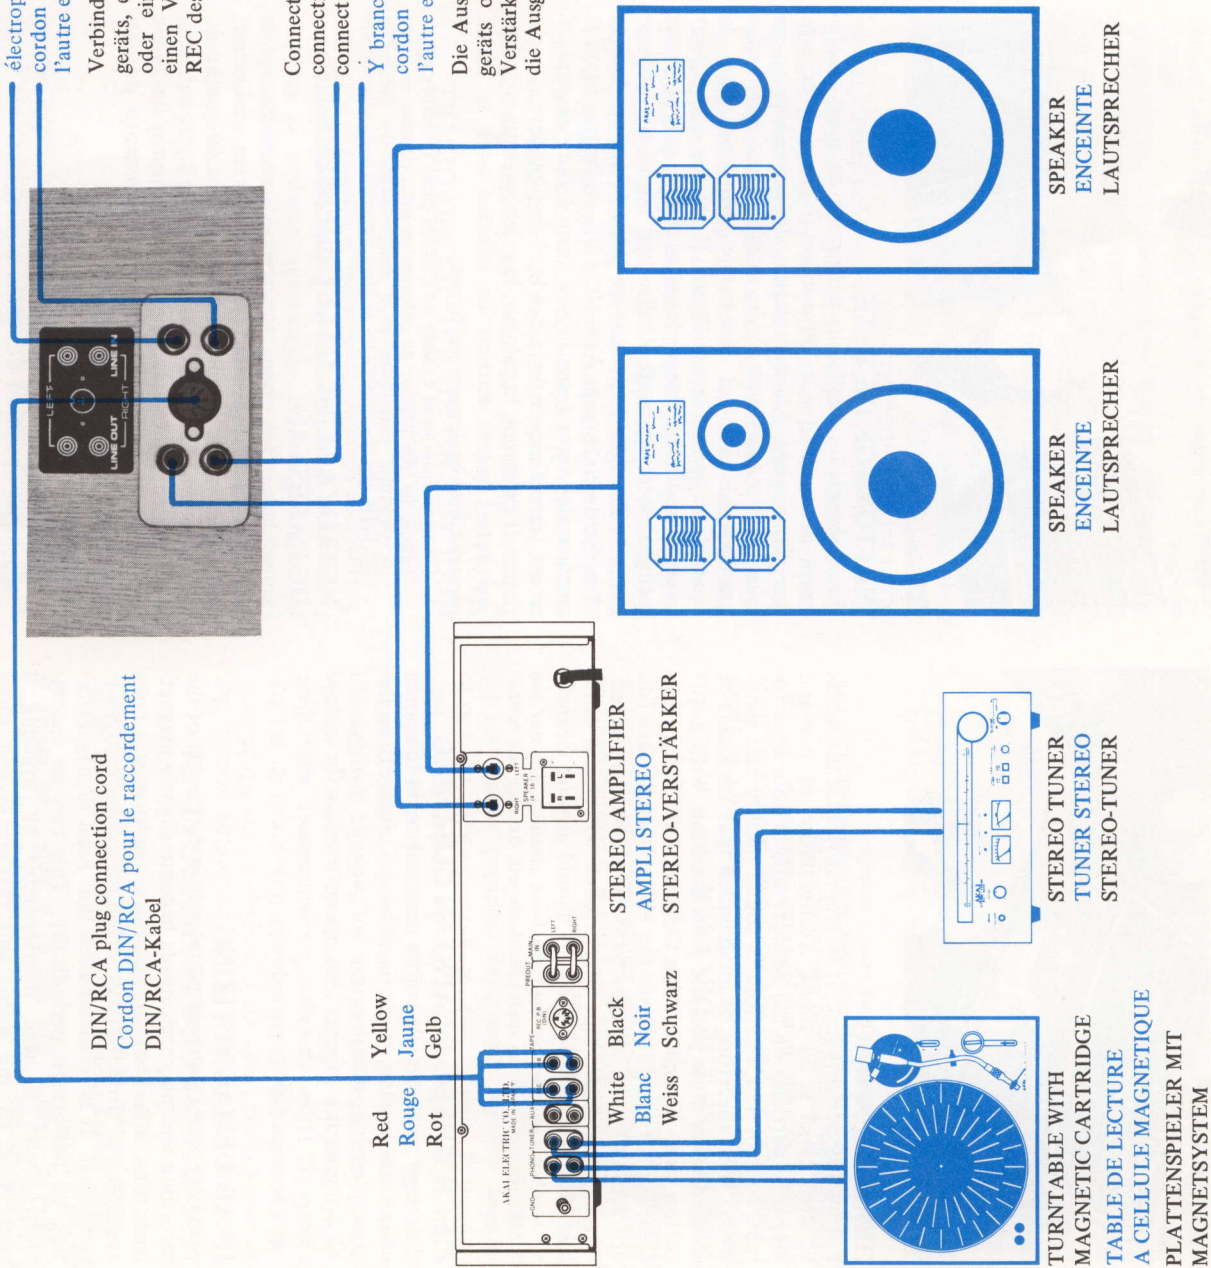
électrop
cordon
l'autre e

Verbind
geräts,
oder ei
einen V
REC de

Connect
connect
connect
Y branc
cordon
l'autre e

Die Aus
geräts
Verstärk
die Ausg

LEFT
LINE OUT
LINE IN
RIGHT

DIN/RCA plug connection cord
Cordon DIN/RCA pour le raccordement
DIN/RCA-Kabel

Red
Rouge
Rot

Yellow
Jaune
Gelb

White
Blanc
Weiss

Black
Noir
Schwarz

AKAI ELECTRIC CO.,LTD.
MADE IN JAPAN
GND
PHONO
TUNER
AUX
TAPE
REC P.B
PREOUT
MAIN IN
LEFT
RIGHT
SPEAKER

STEREO AMPLIFIER
AMPLI STEREO
STEREO-VERSTÄRKER

SPEAKER
ENCEINTE
LAUTSPRECHER

SPEAKER
ENCEINTE
LAUTSPRECHER

TURNTABLE WITH
MAGNETIC CARTRIDGE
TABLE DE LECTURE
A CELLULE MAGNETIQUE
PLATTENSPIELER MIT
MAGNETSYSTEM

STEREO TUNER
TUNER STEREO
STEREO-TUNER